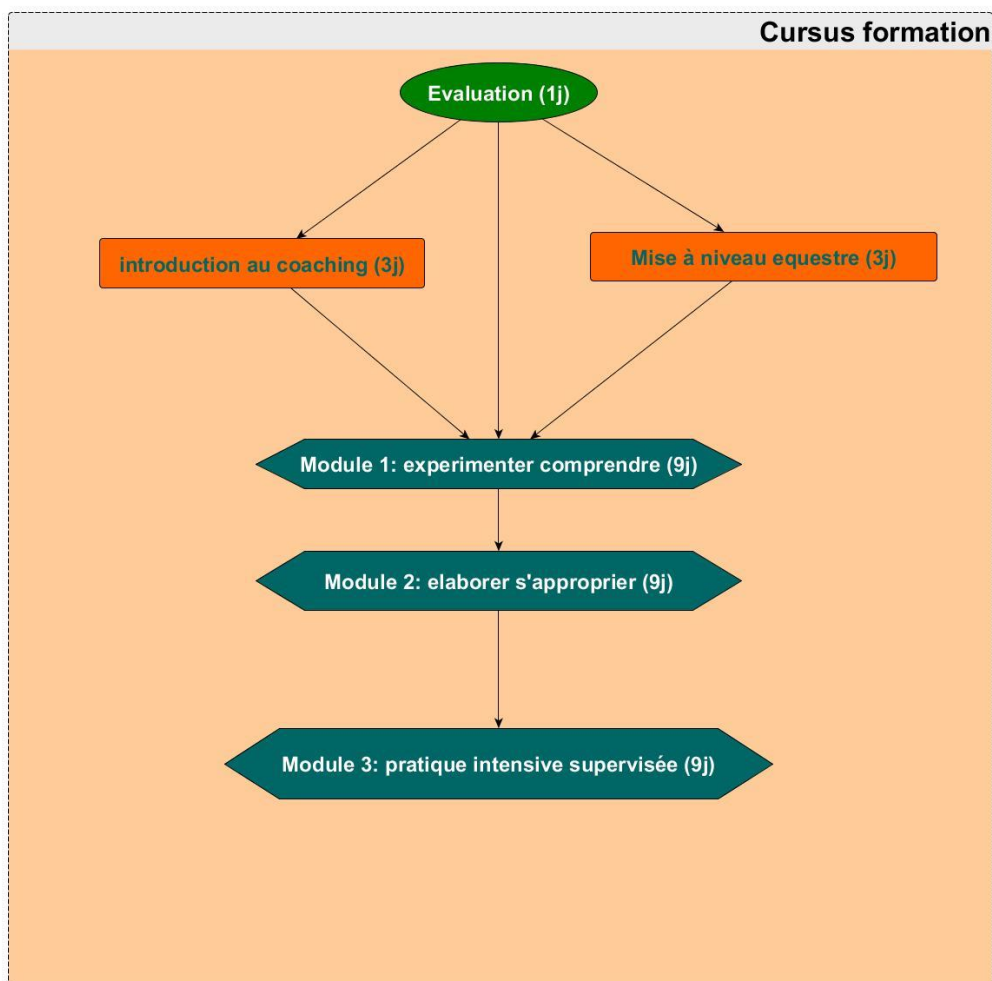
Cursus formation

Evaluation (1j)

introduction au coaching (3j)

Mise à niveau equestre (3j)

Module 1: experimenter comprendre (9j)

Module 2: elaborer s'approprier (9j)

Module 3: pratique intensive supervisée (9j)